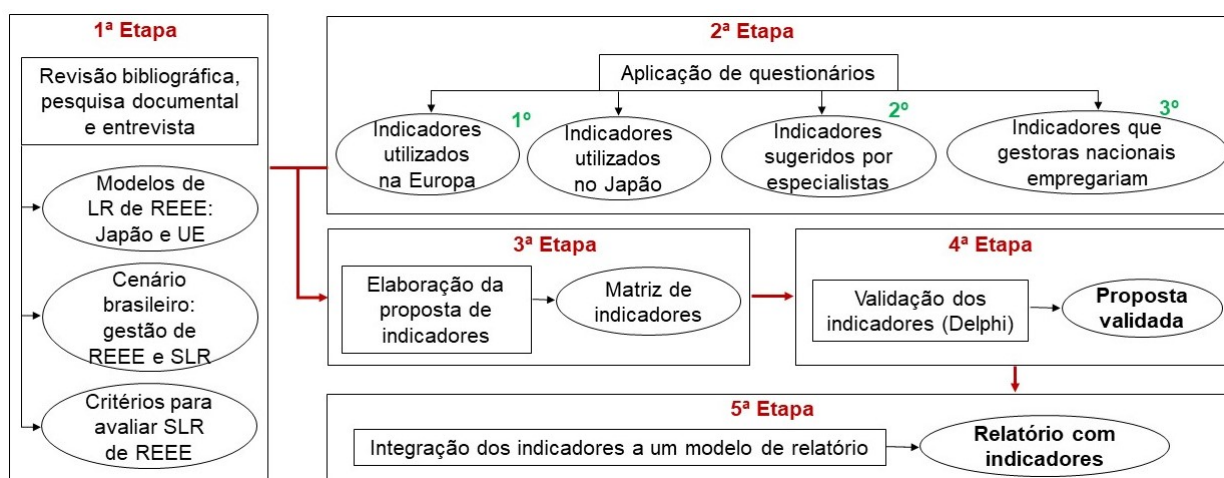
1ª Etapa

Revisão bibliográfica, pesquisa documental e entrevista

Modelos de LR de REEE: Japão e UE

Cenário brasileiro: gestão de REEE e SLR

Critérios para avaliar SLR de REEE

2ª Etapa

Aplicação de questionários

1º

2º

3º

Indicadores utilizados na Europa

Indicadores utilizados no Japão

Indicadores sugeridos por especialistas

Indicadores que gestoras nacionais empregariam

3ª Etapa

Elaboração da proposta de indicadores

Matriz de indicadores

4ª Etapa

Validação dos indicadores (Delphi)

Proposta validada

5ª Etapa

Integração dos indicadores a um modelo de relatório

Relatório com indicadores